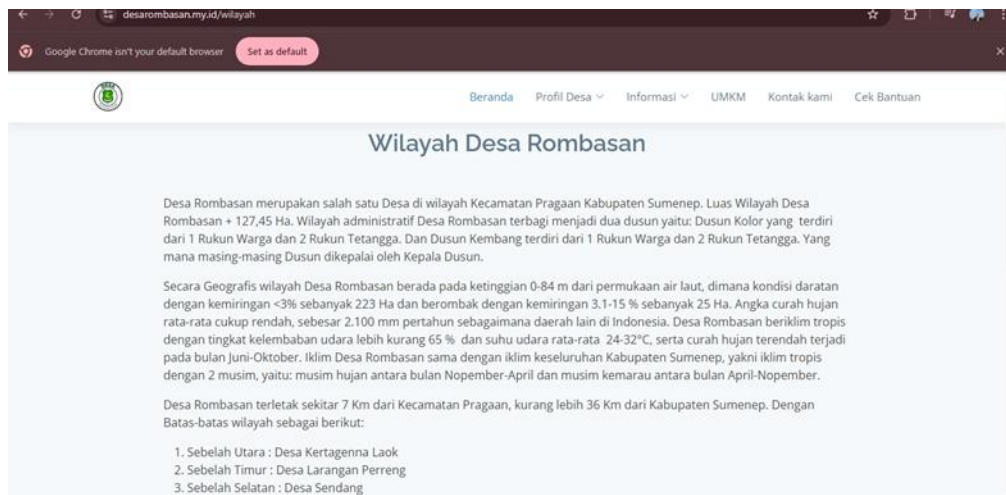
desarombasan.my.id/wilayah

Google Chrome isn't your default browser Set as default

Beranda Profil Desa Informasi UMKM Kontak kami Cek Bantuan

Wilayah Desa Rombasan

Desa Rombasan merupakan salah satu Desa di wilayah Kecamatan Pragaan Kabupaten Sumenep. Luas Wilayah Desa Rombasan + 127,45 Ha. Wilayah administratif Desa Rombasan terbagi menjadi dua dusun yaitu: Dusun Kolor yang terdiri dari 1 Rukun Warga dan 2 Rukun Tetangga. Dan Dusun Kembang terdiri dari 1 Rukun Warga dan 2 Rukun Tetangga. Yang mana masing-masing Dusun dikepalai oleh Kepala Dusun.

Secara Geografis wilayah Desa Rombasan berada pada ketinggian 0-84 m dari permukaan air laut, dimana kondisi daratan dengan kemiringan <3% sebanyak 223 Ha dan berombak dengan kemiringan 3.1-15 % sebanyak 25 Ha. Angka curah hujan rata-rata cukup rendah, sebesar 2.100 mm pertahun sebagaimana daerah lain di Indonesia. Desa Rombasan beriklim tropis dengan tingkat kelembaban udara lebih kurang 65 % dan suhu udara rata-rata 24-32°C, serta curah hujan terendah terjadi pada bulan Juni-Oktober. Iklim Desa Rombasan sama dengan iklim keseluruhan Kabupaten Sumenep, yakni iklim tropis dengan 2 musim, yaitu: musim hujan antara bulan Nopember-April dan musim kemarau antara bulan April-Nopember.

Desa Rombasan terletak sekitar 7 Km dari Kecamatan Pragaan, kurang lebih 36 Km dari Kabupaten Sumenep. Dengan Batas-batas wilayah sebagai berikut:

1. Sebelah Utara : Desa Kertagenna Laok
2. Sebelah Timur : Desa Larangan Perreng
3. Sebelah Selatan : Desa Sendang